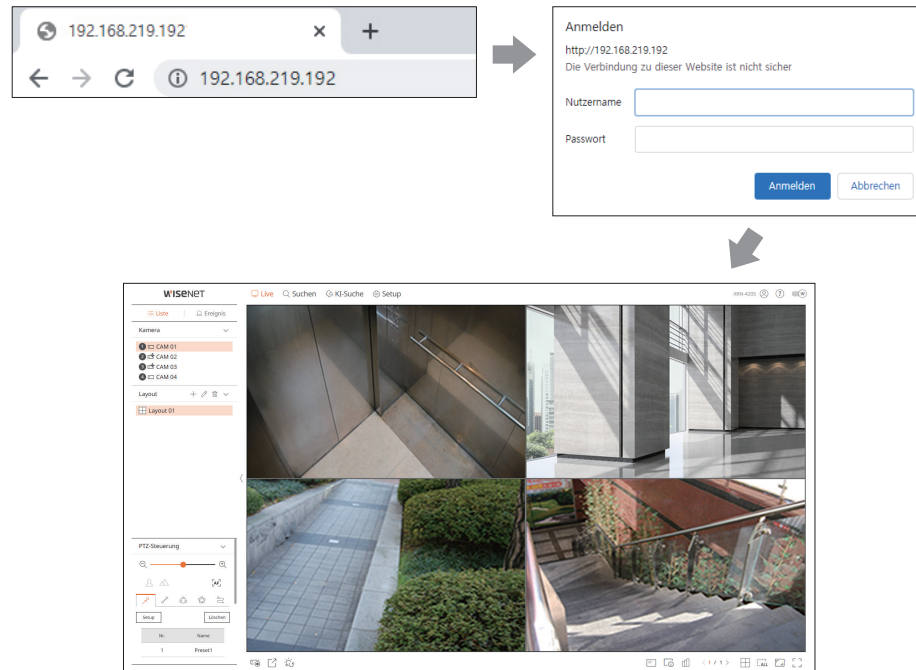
192.168.219.192

192.168.219.192

Anmelden

http://192.168.219.192

Die Verbindung zu dieser Website ist nicht sicher

Nutzername

Passwort

Anmelden

Abbrechen

WISENET

Live

Suchen

KI-Suche

Setup

XRN-420S

Liste

Ereignis

Kamera

CAM 01

CAM 02

CAM 03

CAM 04

Layout

Layout 01

PTZ-Steuerung

Setup

Löschen

| Nr. | Name |
|---|---|
| 1 | Preset1 |

1 / 1